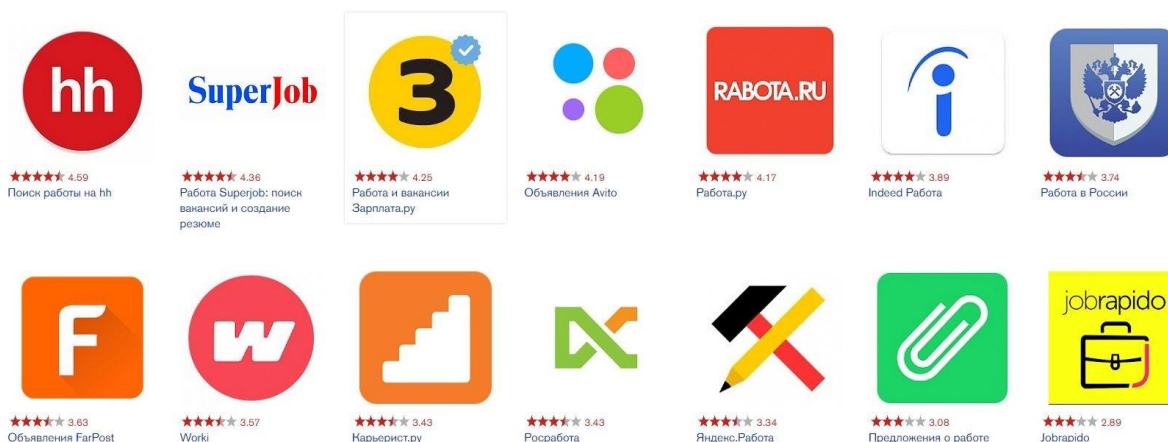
hh
4.59
Поиск работы на hh

SuperJob
4.36
Работа Superjob: поиск вакансий и создание резюме

3
4.25
Работа и вакансии Зарплата.ру

4.19
Объявления Avito

RABOTA.RU
4.17
Работа.ру

4.89
Indeed Работа

3.74
Работа в России

F
3.63
Объявления FarPost

w
3.57
Worki

3.43
Карьерист.ру

3.43
Росработа

3.34
Яндекс.Работа

3.08
Предложения о работе

jobrapido
2.89
Jobrapido